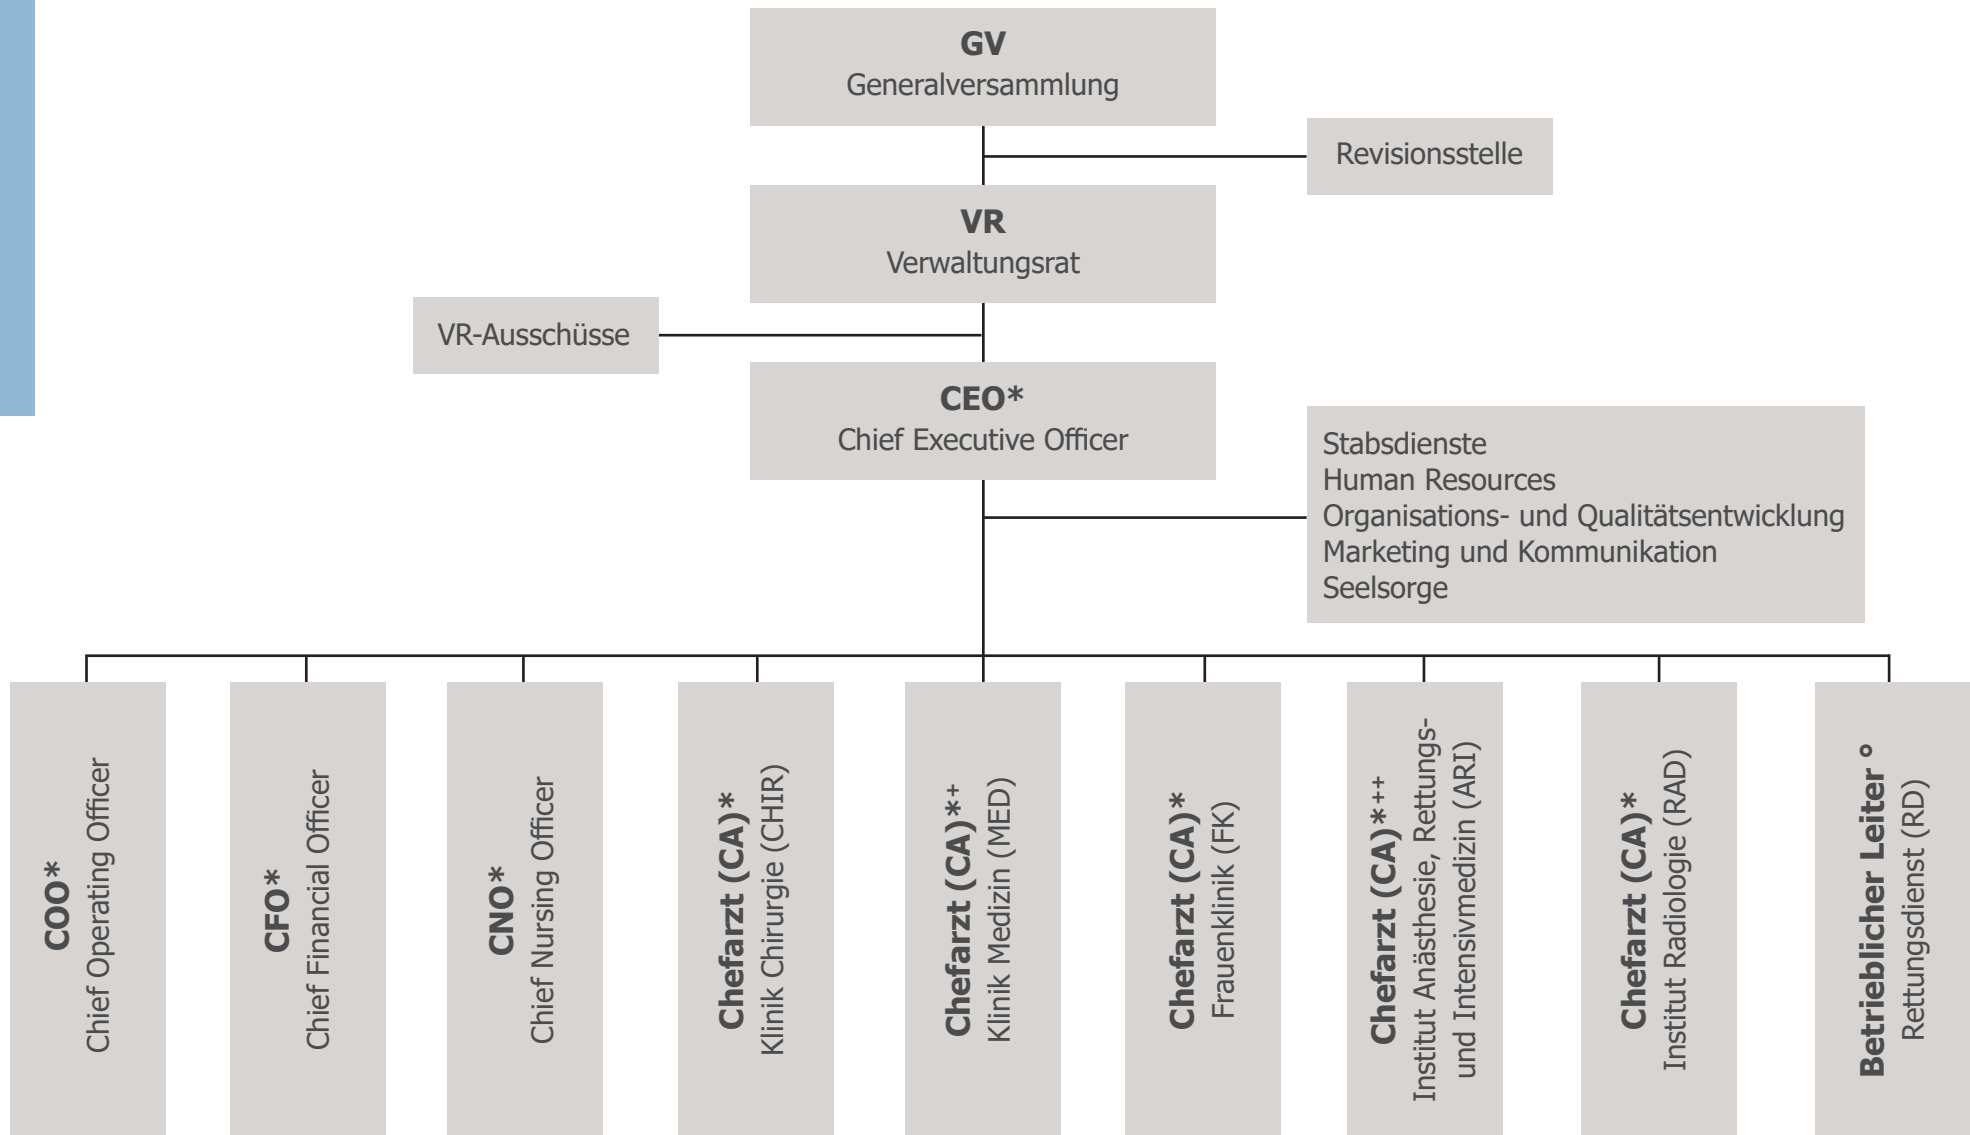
**GV**
Generalversammlung

Revisionsstelle

**VR**
Verwaltungsrat

VR-Ausschüsse

**CEO***
Chief Executive Officer

Stabsdienste
Human Resources
Organisations- und Qualitätsentwicklung
Marketing und Kommunikation
Seelsorge

**COO***
Chief Operating Officer

**CFO***
Chief Financial Officer

**CNO***
Chief Nursing Officer

**Chefarzt (CA)***
Klinik Chirurgie (CHIR)

**Chefarzt (CA)***$^{+}$
Klinik Medizin (MED)

**Chefarzt (CA)***
Frauenklinik (FK)

**Chefarzt (CA)***$^{++}$
Institut Anästhesie, Rettungs- und Intensivmedizin (ARI)

**Chefarzt (CA)***
Institut Radiologie (RAD)

**Betrieblicher Leiter °**
Rettungsdienst (RD)